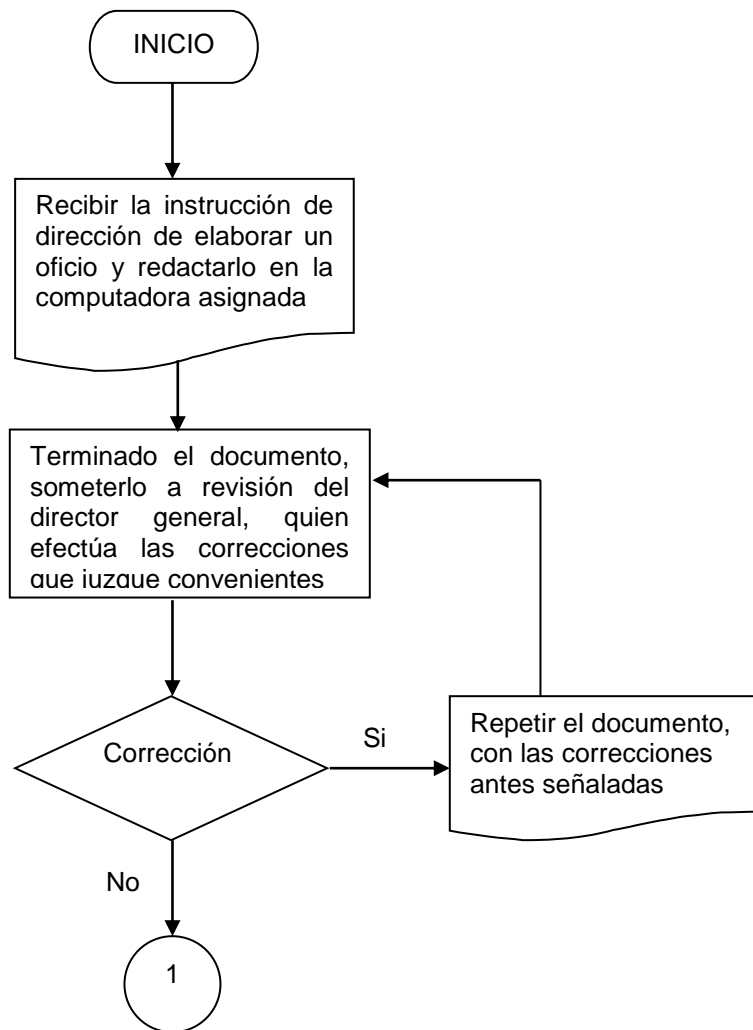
INICIO

Recibir la instrucción de dirección de elaborar un oficio y redactarlo en la computadora asignada

Terminado el documento, someterlo a revisión del director general, quien efectúa las correcciones que juzgue convenientes

Corrección

Si

Repetir el documento, con las correcciones antes señaladas

No

1